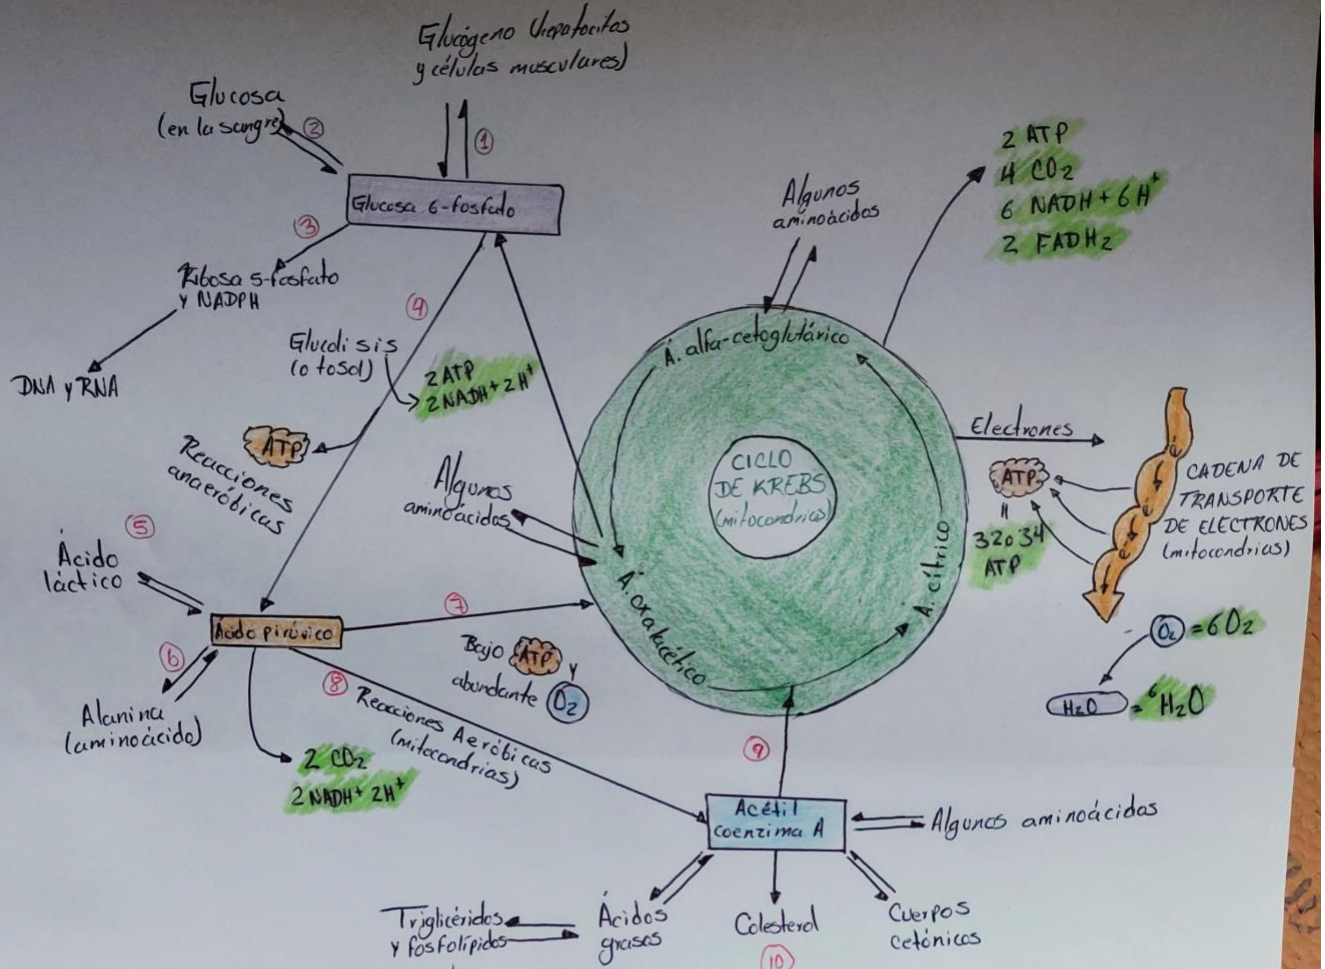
Glucógeno (hepatocitos y células musculares)

①

Glucosa (en la sangre)

②

Glucosa 6-fosfato

③

Ribosa 5-fosfato Y NADPH

DNA y RNA

④

Glucólisis (citosol)

2 ATP
2 NADH + 2H$^+$

ATP

Reacciones anaeróbicas

⑤

Ácido láctico

Ácido pirúvico

⑥

Alanina (aminoácido)

2 CO$_2$
2 NADH + 2H$^+$

⑦

⑧ Reacciones Aeróbicas (mitocondrias)

Algunos aminoácidos

Bajo ATP y abundante O$_2$

Algunos aminoácidos

A. alfa-cetoglutárico

CICLO DE KREBS (mitocondrias)

A. oxalacético

A. cítrico

2 ATP
4 CO$_2$
6 NADH + 6H$^+$
2 FADH$_2$

Electrones

ATP
=
32 o 34 ATP

CADENA DE TRANSPORTE DE ELECTRONES (mitocondrias)

O$_2$ = 6O$_2$

H$_2$O = $^6$H$_2$O

⑨

Acétil coenzima A

Algunos aminoácidos

Triglicéridos y fosfolípidos

Ácidos grasos

Colesterol

⑩

Cuerpos cetónicos